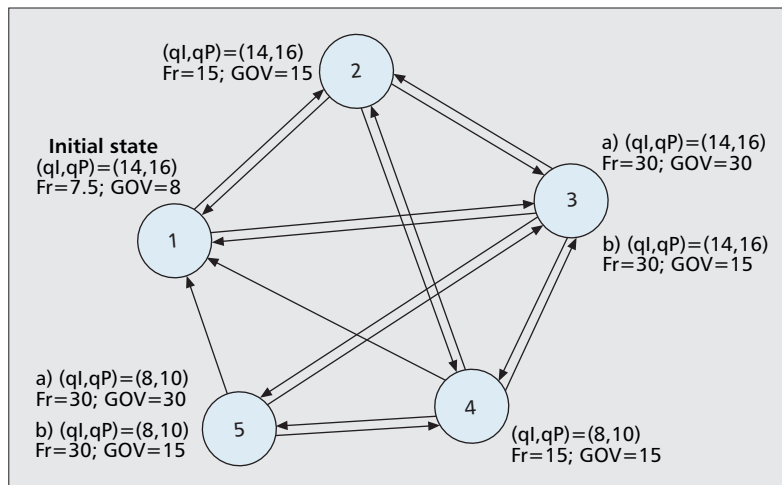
(qI,qP)=(14,16)
Fr=15; GOV=15

2

Initial state
(qI,qP)=(14,16)
Fr=7.5; GOV=8

1

a) (qI,qP)=(14,16)
Fr=30; GOV=30

3

b) (qI,qP)=(14,16)
Fr=30; GOV=15

a) (qI,qP)=(8,10)
Fr=30; GOV=30

b) (qI,qP)=(8,10)
Fr=30; GOV=15

5

4

(qI,qP)=(8,10)
Fr=15; GOV=15